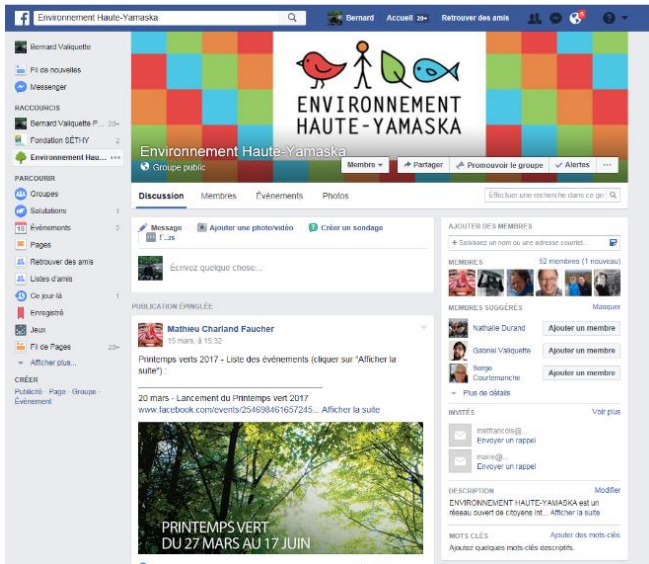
Environnement Haute-Yamaska

Bernard Accueil 20+ Retrouver des amis

Bernard Valiquette

Fil de nouvelles

Messenger

RACCOURCIS

Bernard Valiquette P... 20+

Fondation SÉTHY 2

Environnement Hau...

PARCOURIR

Groupes

Salutations 1

Évènements 2

Pages

Retrouver des amis

Listes d'amis

Ce jour-là 1

Enregistré

Jeux

Fil de Pages 20+

Afficher plus...

CRÉER

Publicité · Page · Groupe · Évènement

ENVIRONNEMENT HAUTE-YAMASKA

Environnement Haute-Yamaska

Groupe public

Membre ▾ Partager Promouvoir le groupe Alertes ...

Discussion Membres Évènements Photos

Effectuer une recherche dans ce gr

Message Ajouter une photo/vidéo Créer un sondage

Fi...s

Écrivez quelque chose...

PUBLICATION ÉPINGLÉE

Mathieu Charland Faucher

15 mars, à 15:32

Printemps verts 2017 - Liste des évènements (cliquer sur "Afficher la suite") :

20 mars - Lancement du Printemps vert 2017

www.facebook.com/events/254698461657245... Afficher la suite

PRINTEMPS VERT DU 27 MARS AU 17 JUIN

AJOUTER DES MEMBRES

+ Saisissez un nom ou une adresse courriel...

MEMBRES 52 membres (1 nouveau)

MEMBRES SUGGÉRÉS Masquer

Nathalie Durand Ajouter un membre

Gabriel Valiquette Ajouter un membre

Serge Courtemanche Ajouter un membre

Plus de détails

INVITÉS Voir plus

mefrancois@...

Envoyer un rappel

maire@...

Envoyer un rappel

DESCRIPTION Modifier

ENVIRONNEMENT HAUTE-YAMASKA est un réseau ouvert de citoyens int... Afficher la suite

MOTS CLÉS Ajouter des mots-clés

Ajoutez quelques mots-clés descriptifs.